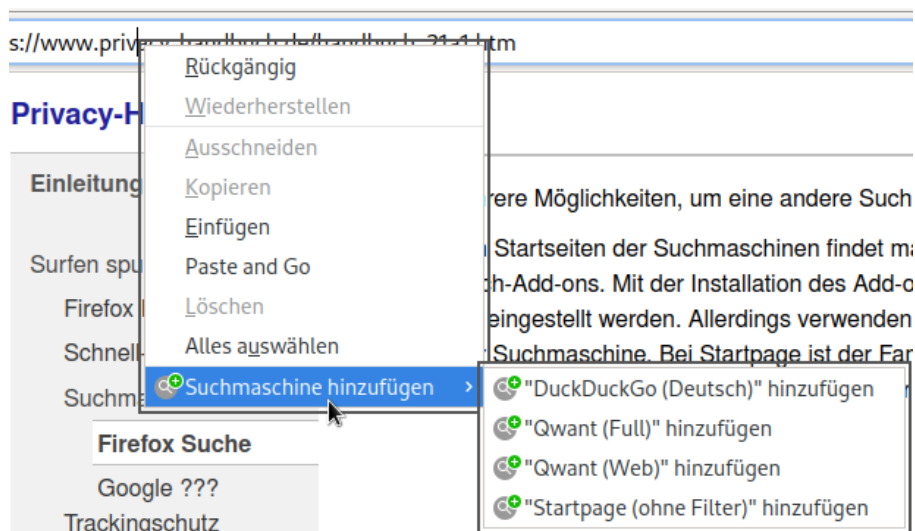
s://www.priv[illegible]

Privacy-H

Einleitung

Surfen spu

Firefox

Schnell-

Suchma

Firefox Suche

Google ???

Trackingschutz

rere Möglichkeiten, um eine andere Such

Startseiten der Suchmaschinen findet ma

h-Add-ons. Mit der Installation des Add-o

eingestellt werden. Allerdings verwenden

Suchmaschine. Bei Startpage ist der Far

Rückgängig
Wiederherstellen
Ausschneiden
Kopieren
Einfügen
Paste and Go
Löschen
Alles auswählen
Suchmaschine hinzufügen

"DuckDuckGo (Deutsch)" hinzufügen
"Qwant (Full)" hinzufügen
"Qwant (Web)" hinzufügen
"Startpage (ohne Filter)" hinzufügen